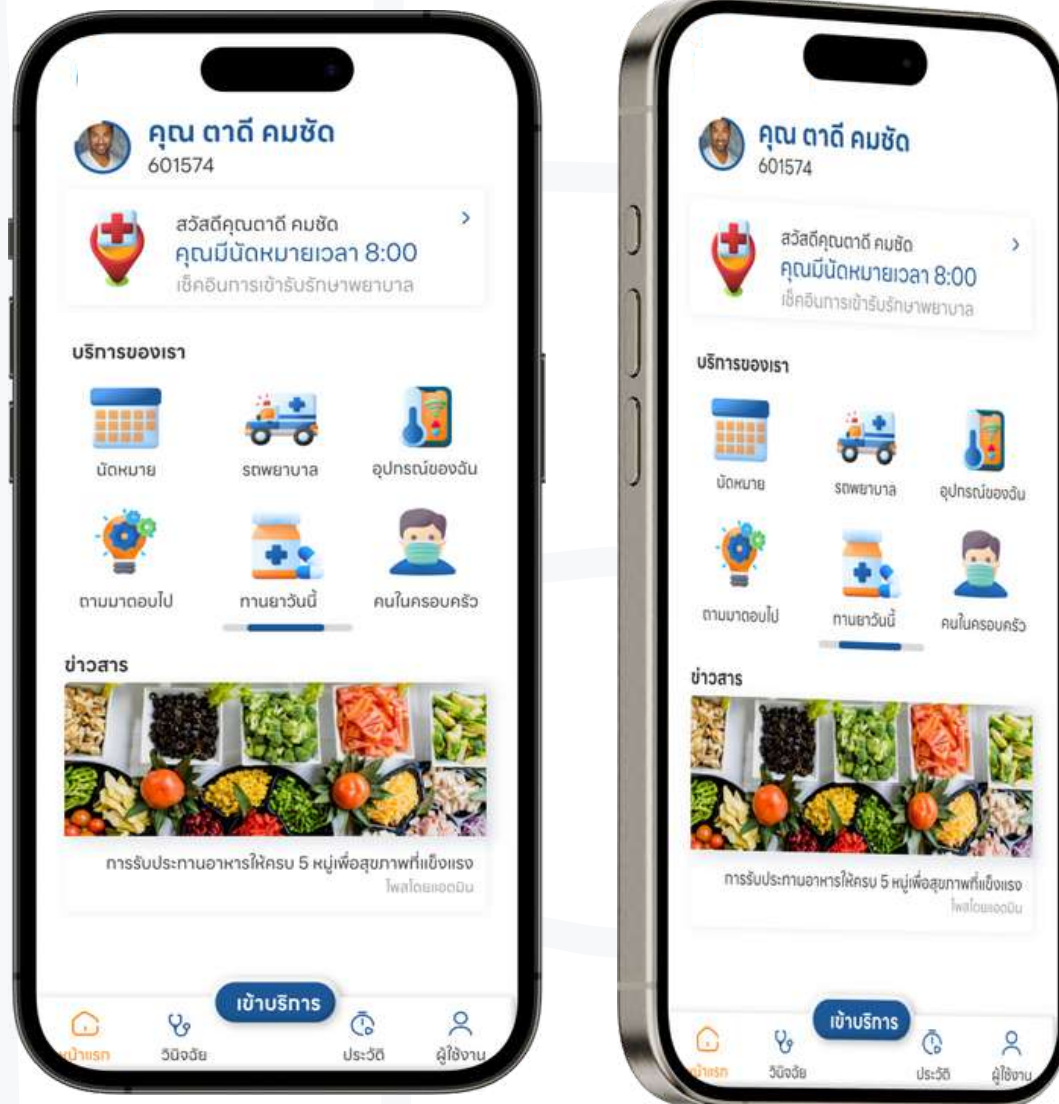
คุณ ตาดี คมชัด
601574

สวัสดีคุณตาดี คมชัด
คุณมีนัดหมายเวลา 8:00
เช็คอินการเข้ารับรักษาพยาบาล

บริการของเรา

นัดหมาย
รถพยาบาล
อุปกรณ์ของฉัน
ถามมาตอบไป
ทานยาวันนี้
คนในครอบครัว

ข่าวสาร

การรับประทานอาหารให้ครบ 5 หมู่เพื่อสุขภาพที่แข็งแรง
โพสโดยแอดมิน

เข้าบริการ
หน้าแรก
วินิจฉัย
ประวัติ
ผู้ใช้งาน

คุณ ตาดี คมชัด
601574

สวัสดีคุณตาดี คมชัด
คุณมีนัดหมายเวลา 8:00
เช็คอินการเข้ารับรักษาพยาบาล

บริการของเรา

นัดหมาย
รถพยาบาล
อุปกรณ์ของฉัน
ถามมาตอบไป
ทานยาวันนี้
คนในครอบครัว

ข่าวสาร

การรับประทานอาหารให้ครบ 5 หมู่เพื่อสุขภาพที่แข็งแรง
โพสโดยแอดมิน

เข้าบริการ
หน้าแรก
วินิจฉัย
ประวัติ
ผู้ใช้งาน